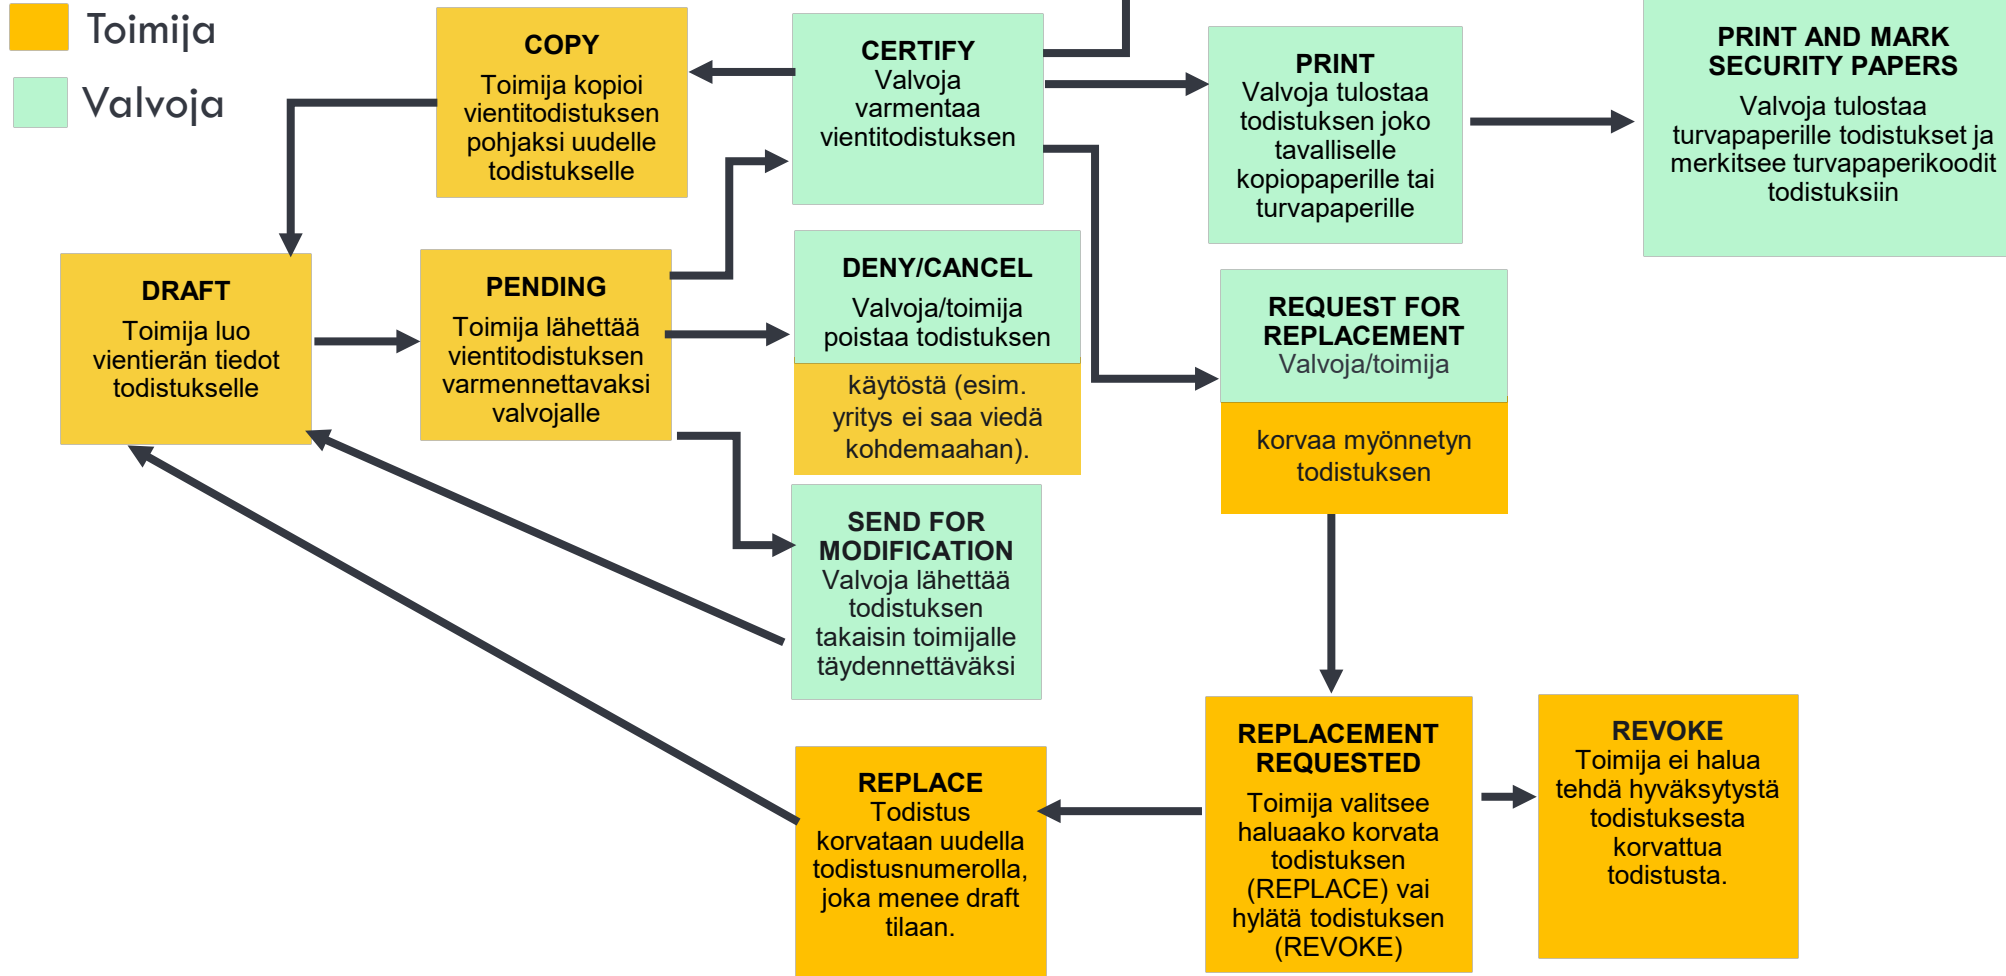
Toimija

Valvoja

COPY
Toimija kopioi vientitodistuksen pohjaksi uudelle todistukselle

CERTIFY
Valvoja varmentaa vientitodistuksen

PRINT
Valvoja tulostaa todistuksen joko tavalliselle kopiopaperille tai turvapaperille

PRINT AND MARK SECURITY PAPERS
Valvoja tulostaa turvapaperille todistukset ja merkitsee turvapaperikoodit todistuksiin

DRAFT
Toimija luo vientierän tiedot todistukselle

PENDING
Toimija lähettää vientitodistuksen varmennettavaksi valvojalle

DENY/CANCEL
Valvoja/toimija poistaa todistuksen käytöstä (esim. yritys ei saa viedä kohdemaahan).

REQUEST FOR REPLACEMENT
Valvoja/toimija korvaa myönnetyn todistuksen

SEND FOR MODIFICATION
Valvoja lähettää todistuksen takaisin toimijalle täydennettäväksi

REPLACEMENT REQUESTED
Toimija valitsee haluaako korvata todistuksen (REPLACE) vai hylätä todistuksen (REVOKE)

REVOKE
Toimija ei halua tehdä hyväksytystä todistuksesta korvattua todistusta.

REPLACE
Todistus korvataan uudella todistusnumerolla, joka menee draft tilaan.